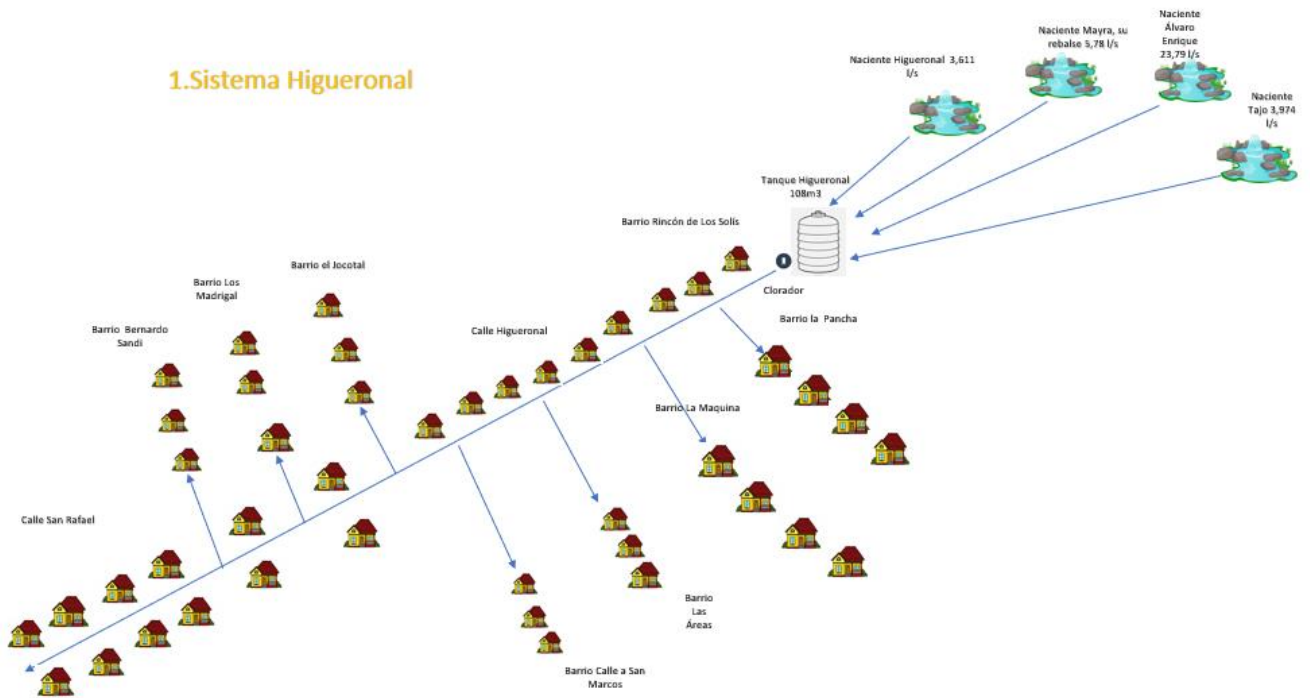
1.Sistema Higueronal

Naciente Higueronal 3,611 l/s

Naciente Mayra, su rebalse 5,78 l/s

Naciente Álvaro Enrique 23,79 l/s

Naciente Tajo 3,974 l/s

Tanque Higueronal 108m3

Clorador

Barrio Rincón de Los Solís

Barrio el Jocotal

Barrio Los Madrigal

Barrio Bernardo Sandi

Calle Higueronal

Barrio la Pancha

Barrio La Maquina

Calle San Rafael

Barrio Las Áreas

Barrio Calle a San Marcos